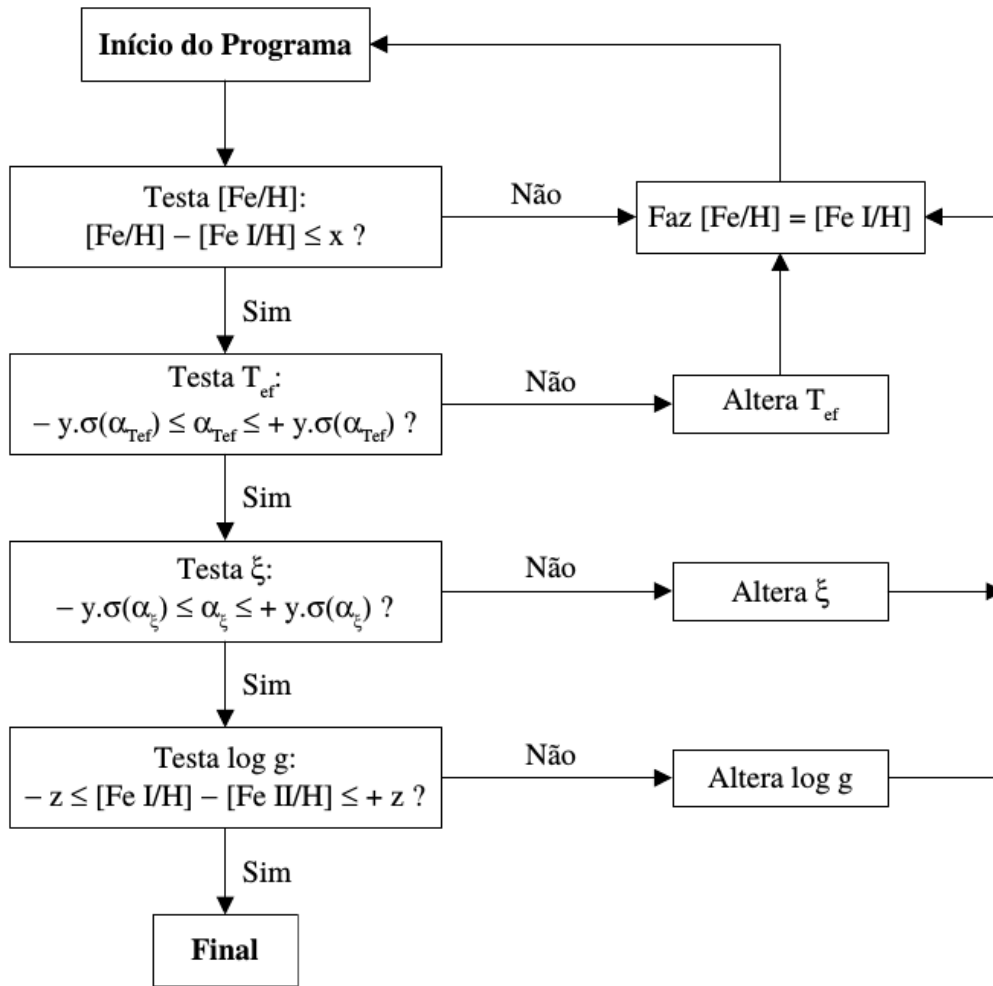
Início do Programa

Testa [Fe/H]:
[Fe/H] − [Fe I/H] ≤ x ?

Não

Faz [Fe/H] = [Fe I/H]

Sim

Testa $T_{ef}$:
$- y.\sigma(\alpha_{Tef}) \leq \alpha_{Tef} \leq + y.\sigma(\alpha_{Tef})$ ?

Não

Altera $T_{ef}$

Sim

Testa ξ:
$- y.\sigma(\alpha_{\xi}) \leq \alpha_{\xi} \leq + y.\sigma(\alpha_{\xi})$ ?

Não

Altera ξ

Sim

Testa log g:
− z ≤ [Fe I/H] − [Fe II/H] ≤ + z ?

Não

Altera log g

Sim

Final